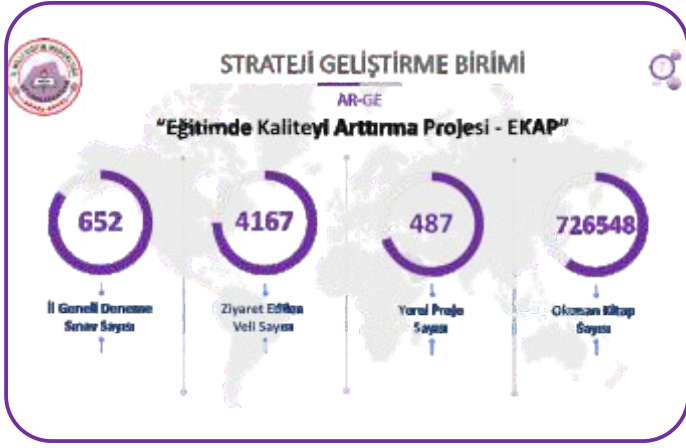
STRATEJI GELİŞTİRME BİRİMİ

AR-GE

"Eğitimde Kaliteyi Arttırma Projesi - EKAP"

652

İl Geneli Deneme Sınav Sayısı

4167

Ziyaret Edilen Veli Sayısı

487

Yerel Proje Sayısı

726548

Okunan Kitap Sayısı